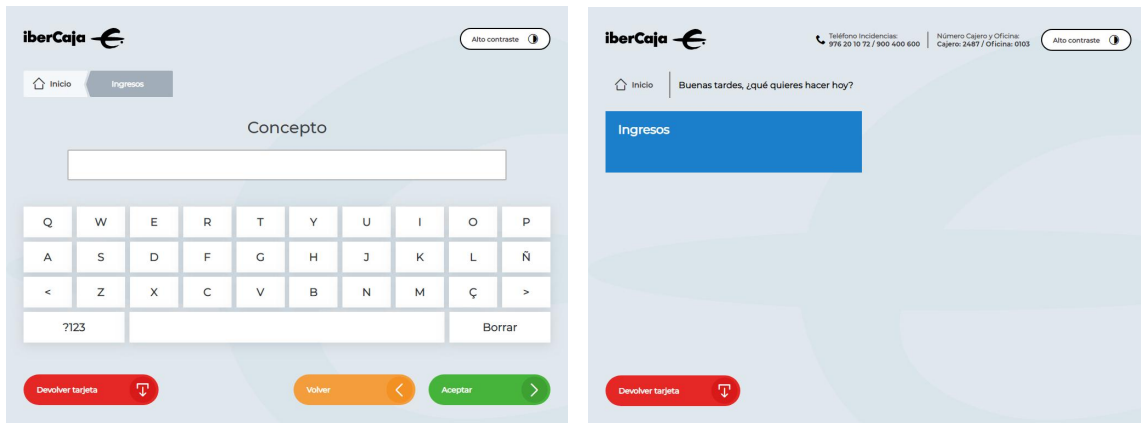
iberCaja

Alto contraste

Inicio | Ingresos

Concepto

| Q | W | E | R | T | Y | U | I | O | P |
|---|---|---|---|---|---|---|---|---|---|
| A | S | D | F | G | H | J | K | L | Ñ |
| < | Z | X | C | V | B | N | M | Ç | > |

?123 | | Borrar

Devolver tarjeta

Volver

Aceptar

iberCaja

Teléfono Incidencias: 976 20 10 72 / 900 400 600

Número Cajero y Oficina: Cajero: 2487 / Oficina: 0103

Alto contraste

Inicio

Buenas tardes, ¿qué quieres hacer hoy?

Ingresos

Devolver tarjeta